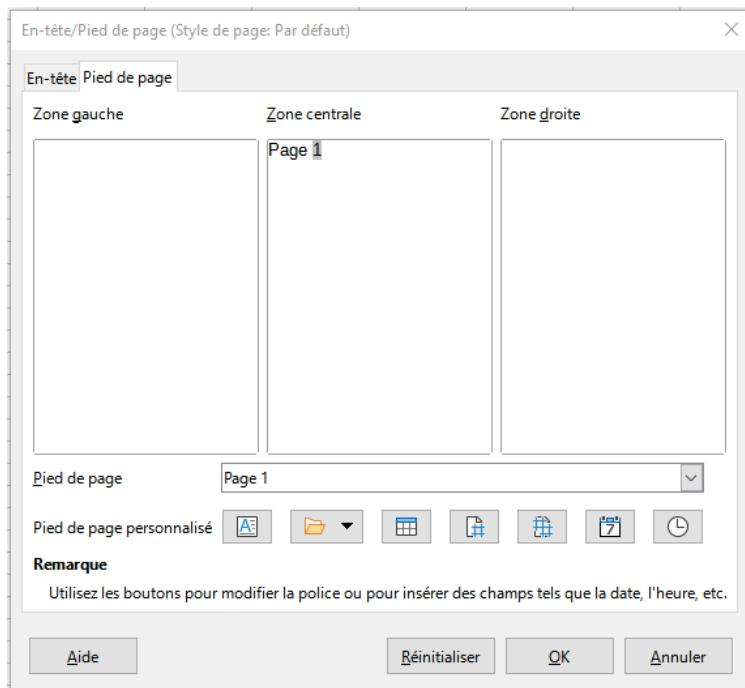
En-tête/Pied de page (Style de page: Par défaut)

En-tête Pied de page

Zone gauche

Zone centrale

Zone droite

Page 1

Pied de page

Page 1

Pied de page personnalisé

Remarque

Utilisez les boutons pour modifier la police ou pour insérer des champs tels que la date, l'heure, etc.

Aide

Réinitialiser

OK

Annuler